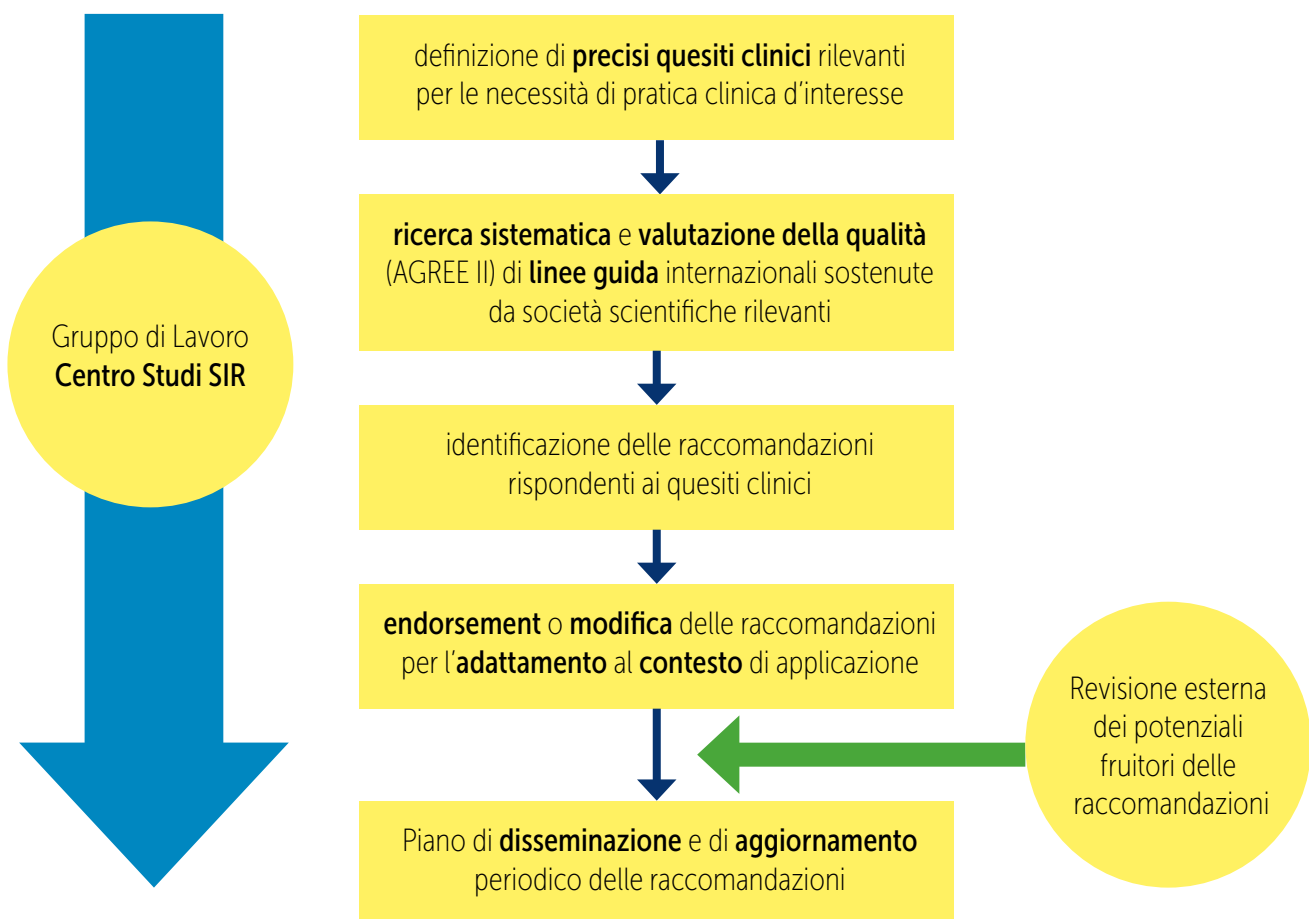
Gruppo di Lavoro
Centro Studi SIR

definizione di precisi quesiti clinici rilevanti per le necessità di pratica clinica d'interesse

ricerca sistematica e valutazione della qualità (AGREE II) di linee guida internazionali sostenute da società scientifiche rilevanti

identificazione delle raccomandazioni rispondenti ai quesiti clinici

endorsement o modifica delle raccomandazioni per l'adattamento al contesto di applicazione

Revisione esterna dei potenziali fruitori delle raccomandazioni

Piano di disseminazione e di aggiornamento periodico delle raccomandazioni